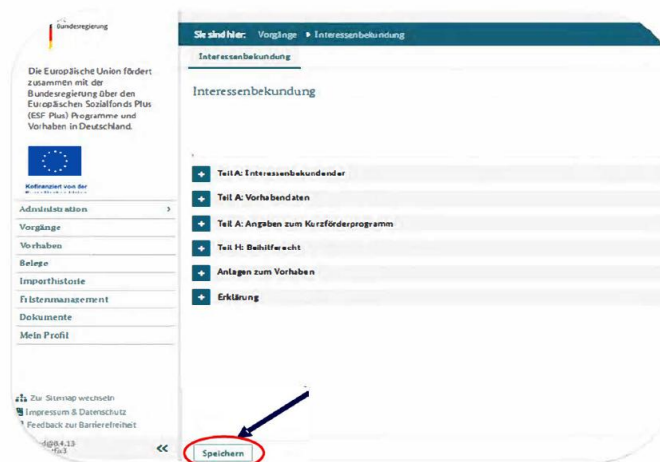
Bundesregierung

Die Europäische Union fördert zusammen mit der Bundesregierung über den Europäischen Sozialfonds Plus (ESF Plus) Programme und Vorhaben in Deutschland.

Kofinanziert von der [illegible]

Administration
Vorgänge
Vorhaben
Belege
Importhistorie
Fristenmanagement
Dokumente
Mein Profil

Zur Sitemap wechseln
Impressum & Datenschutz
Feedback zur Barrierefreiheit
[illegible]

Sie sind hier: Vorgänge ▸ Interessenbekundung

Interessenbekundung

Interessenbekundung

Teil A: Interessenbekundender
Teil A: Vorhabendaten
Teil A: Angaben zum Kurzförderprogramm
Teil H: Beihilferecht
Anlagen zum Vorhaben
Erklärung

Speichern